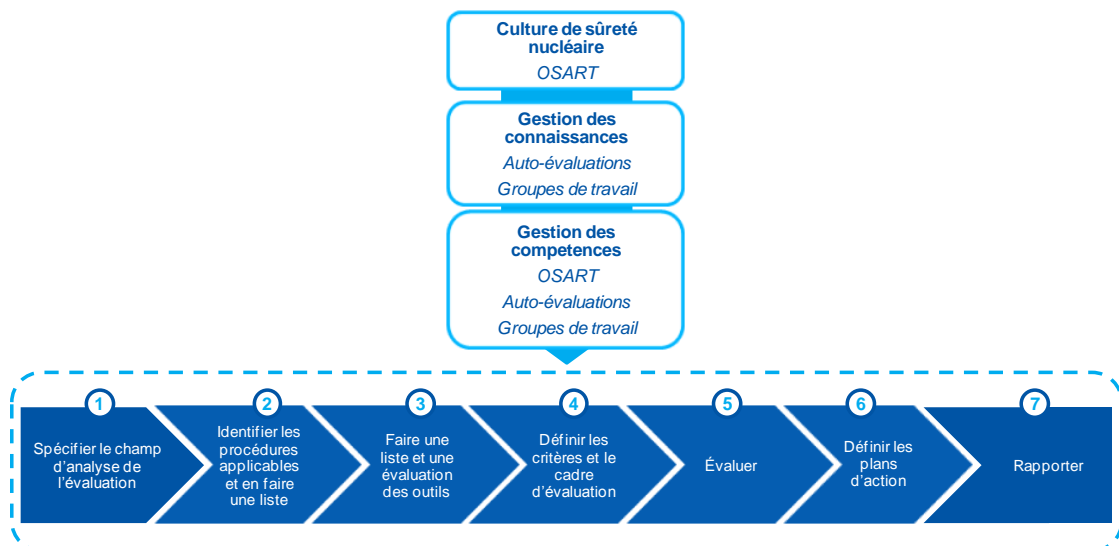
Culture de sûreté nucléaire
OSART

Gestion des connaissances
Auto-évaluations
Groupes de travail

Gestion des competences
OSART
Auto-évaluations
Groupes de travail

1
Spécifier le champ d'analyse de l'évaluation

2
Identifier les procédures applicables et en faire une liste

3
Faire une liste et une évaluation des outils

4
Définir les critères et le cadre d'évaluation

5
Évaluer

6
Définir les plans d'action

7
Rapporter